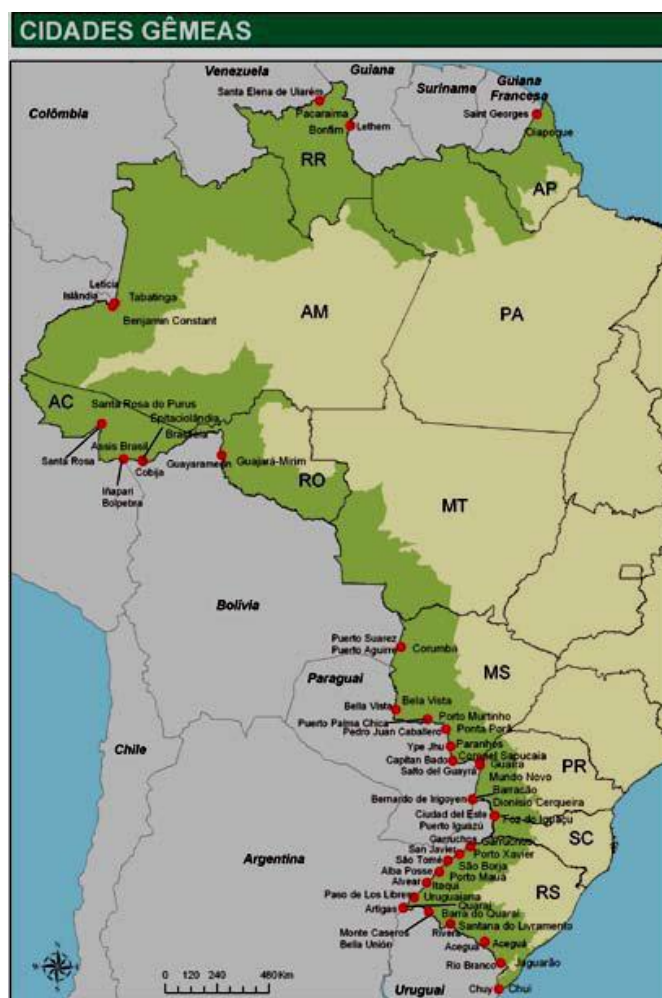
CIDADES GÊMEAS

Venezuela
Guiana
Suriname
Guiana Francesa
Colômbia
Santa Elena de Uiarén
Pacaraima
Bonfim
Lethem
Saint Georges
Oiapoque
RR
AP
Letícia
Islândia
Tabatinga
Benjamin Constant
AM
PA
AC
Santa Rosa do Purus
Epitaciolândia
Brasiléia
Assis Brasil
Santa Rosa
Iñapari
Bolpebra
Cobija
Guayaramerin
Guajará-Mirim
RO
MT
Bolívia
Puerto Suarez
Puerto Aguirre
Corumbá
MS
Paraguai
Bella Vista
Bela Vista
Puerto Palma Chica
Porto Murtinho
Pedro Juan Caballero
Ponta Porã
Ype Jhu
Paranhos
Capitan Bado
Coronel Sapucaia
Salto del Guayra
Guaíra
Mundo Novo
PR
Chile
Barracão
Bernardo de Irigoyen
Dionísio Cerqueira
Ciudad del Este
Puerto Iguazú
Foz do Iguaçu
SC
San Javier
Garruchos
Garruchos
Porto Xavier
São Tomé
São Borja
Alba Posse
Porto Mauá
Alvear
Itaqui
Argentina
Paso de Los Libres
Uruguaiana
RS
Quaraí
Artigas
Barra do Quaraí
Rivera
Santana do Livramento
Monte Caseros
Bella Unión
Aceguá
Aceguá
Rio Branco
Jaguarão
0 120 240 480 Km
Uruguai
Chuy
Chuí